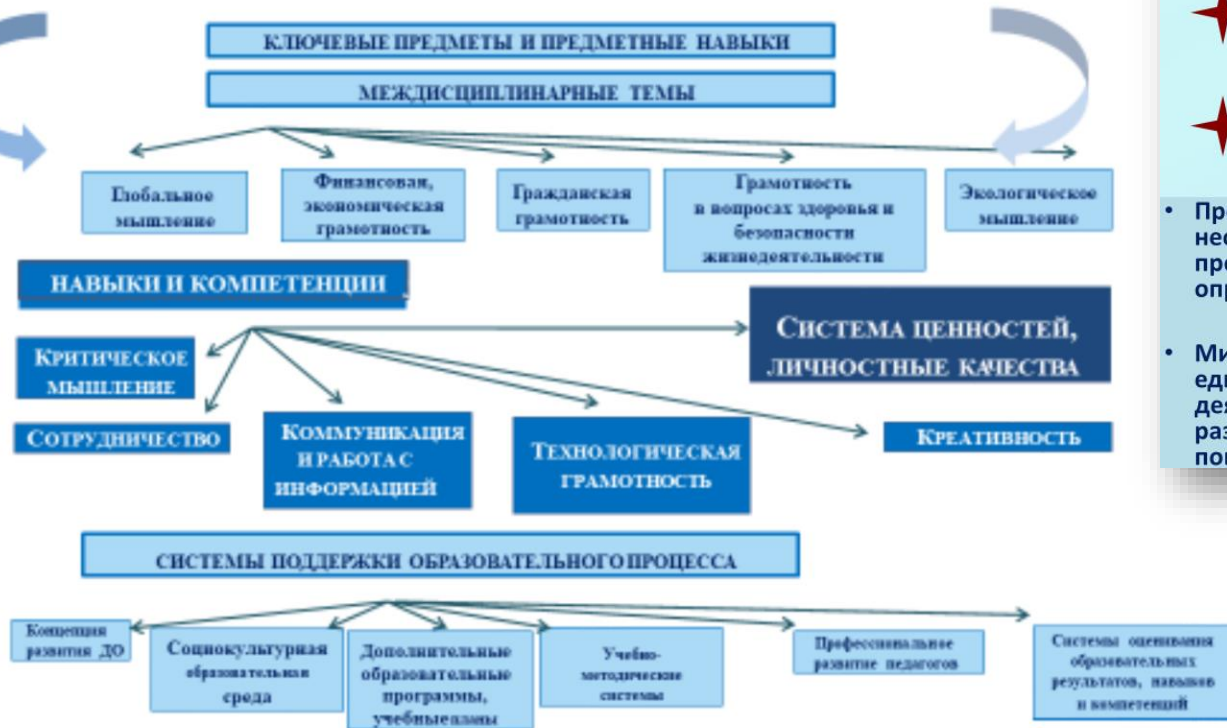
КЛЮЧЕВЫЕ ПРЕДМЕТЫ И ПРЕДМЕТНЫЕ НАВЫКИ

МЕЖДИСЦИПЛИНАРНЫЕ ТЕМЫ

Глобальное мышление

Финансовая, экономическая грамотность

Гражданская грамотность

Грамотность в вопросах здоровья и безопасности жизнедеятельности

Экологическое мышление

НАВЫКИ И КОМПЕТЕНЦИИ

СИСТЕМА ЦЕННОСТЕЙ, ЛИЧНОСТНЫЕ КАЧЕСТВА

КРИТИЧЕСКОЕ МЫШЛЕНИЕ

СОТРУДНИЧЕСТВО

КОММУНИКАЦИЯ И РАБОТА С ИНФОРМАЦИЕЙ

ТЕХНОЛОГИЧЕСКАЯ ГРАМОТНОСТЬ

КРЕАТИВНОСТЬ

СИСТЕМЫ ПОДДЕРЖКИ ОБРАЗОВАТЕЛЬНОГО ПРОЦЕССА

Концепция развития ДО

Социокультурная образовательная среда

Дополнительные образовательные программы, учебные планы

Учебно-методические системы

Профессиональное развитие педагогов

Системы оценивания образовательных результатов, навыков и компетенций

• Пр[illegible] нео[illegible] про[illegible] опр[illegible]

• Ми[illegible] еди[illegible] дея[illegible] раз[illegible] пон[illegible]